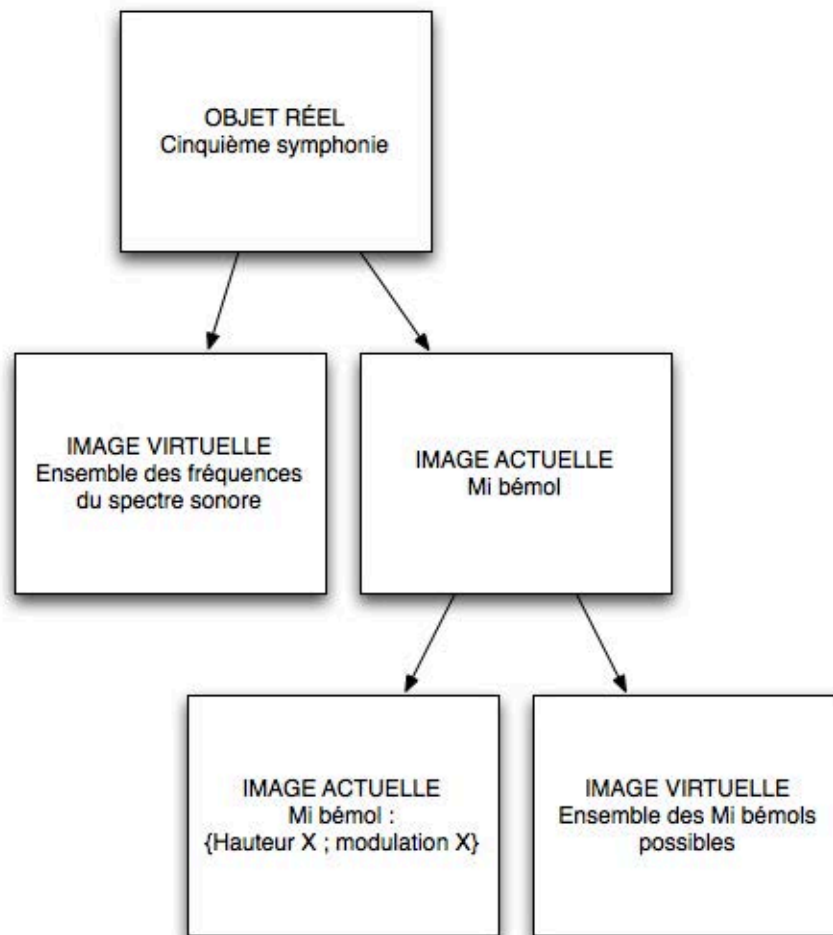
OBJET RÉEL
Cinquième symphonie

IMAGE VIRTUELLE
Ensemble des fréquences du spectre sonore

IMAGE ACTUELLE
Mi bémol

IMAGE ACTUELLE
Mi bémol :
{Hauteur X ; modulation X}

IMAGE VIRTUELLE
Ensemble des Mi bémols possibles